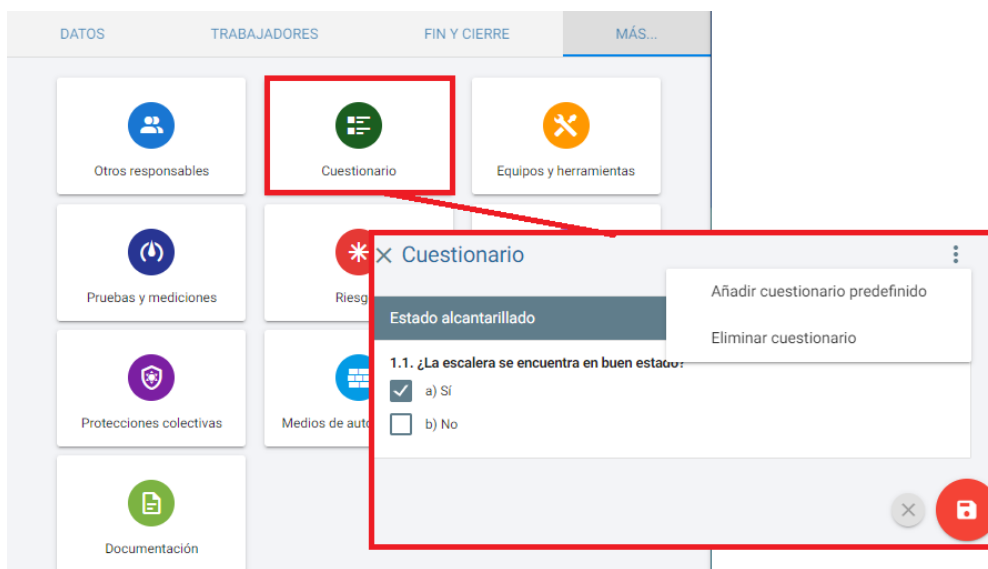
DATOS TRABAJADORES FIN Y CIERRE MÁS...

Otros responsables

Cuestionario

Equipos y herramientas

Pruebas y mediciones

Riesg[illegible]

Protecciones colectivas

Medios de aut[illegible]

Documentación

× Cuestionario

Añadir cuestionario predefinido

Eliminar cuestionario

Estado alcantarillado

1.1. ¿La escalera se encuentra en buen estado?

a) Sí

b) No